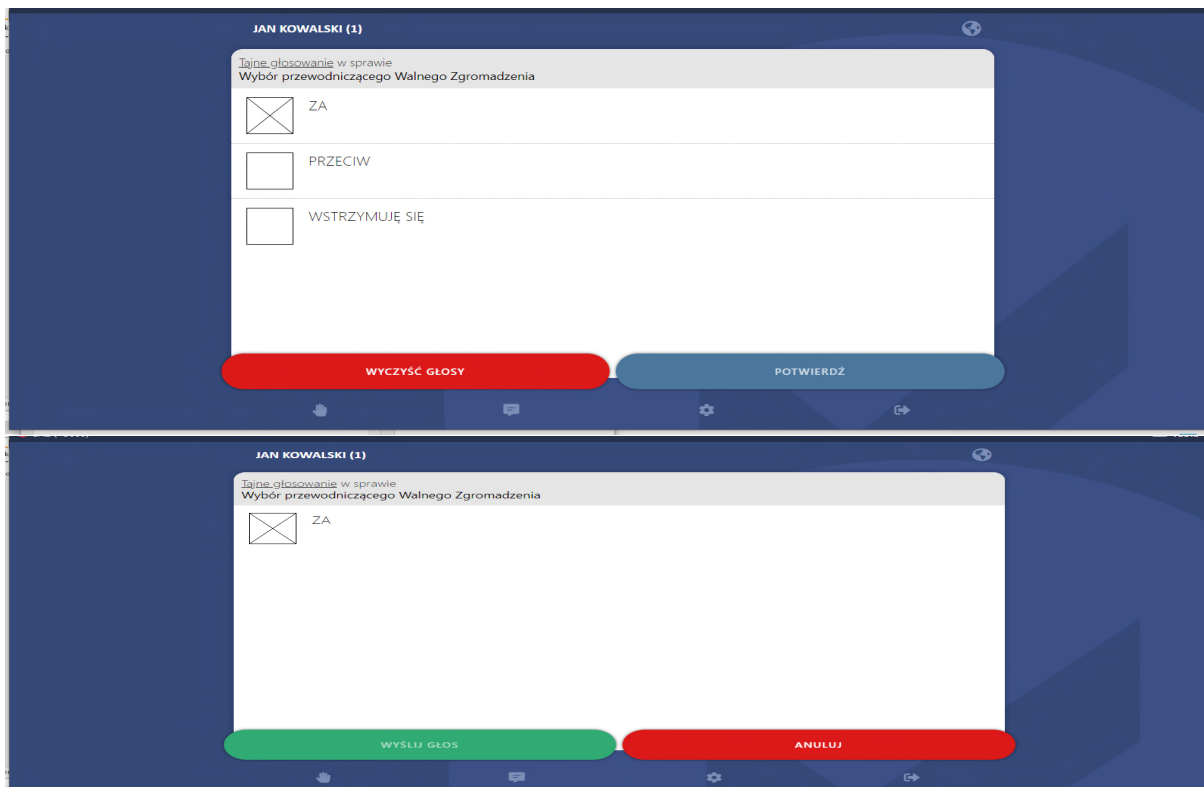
JAN KOWALSKI (1)

Tajne głosowanie w sprawie
Wybór przewodniczącego Walnego Zgromadzenia

ZA

PRZECIW

WSTRZYMUJĘ SIĘ

WYCZYŚĆ GŁOSY

POTWIERDŹ

JAN KOWALSKI (1)

Tajne głosowanie w sprawie
Wybór przewodniczącego Walnego Zgromadzenia

ZA

WYŚLIJ GŁOS

ANULUJ